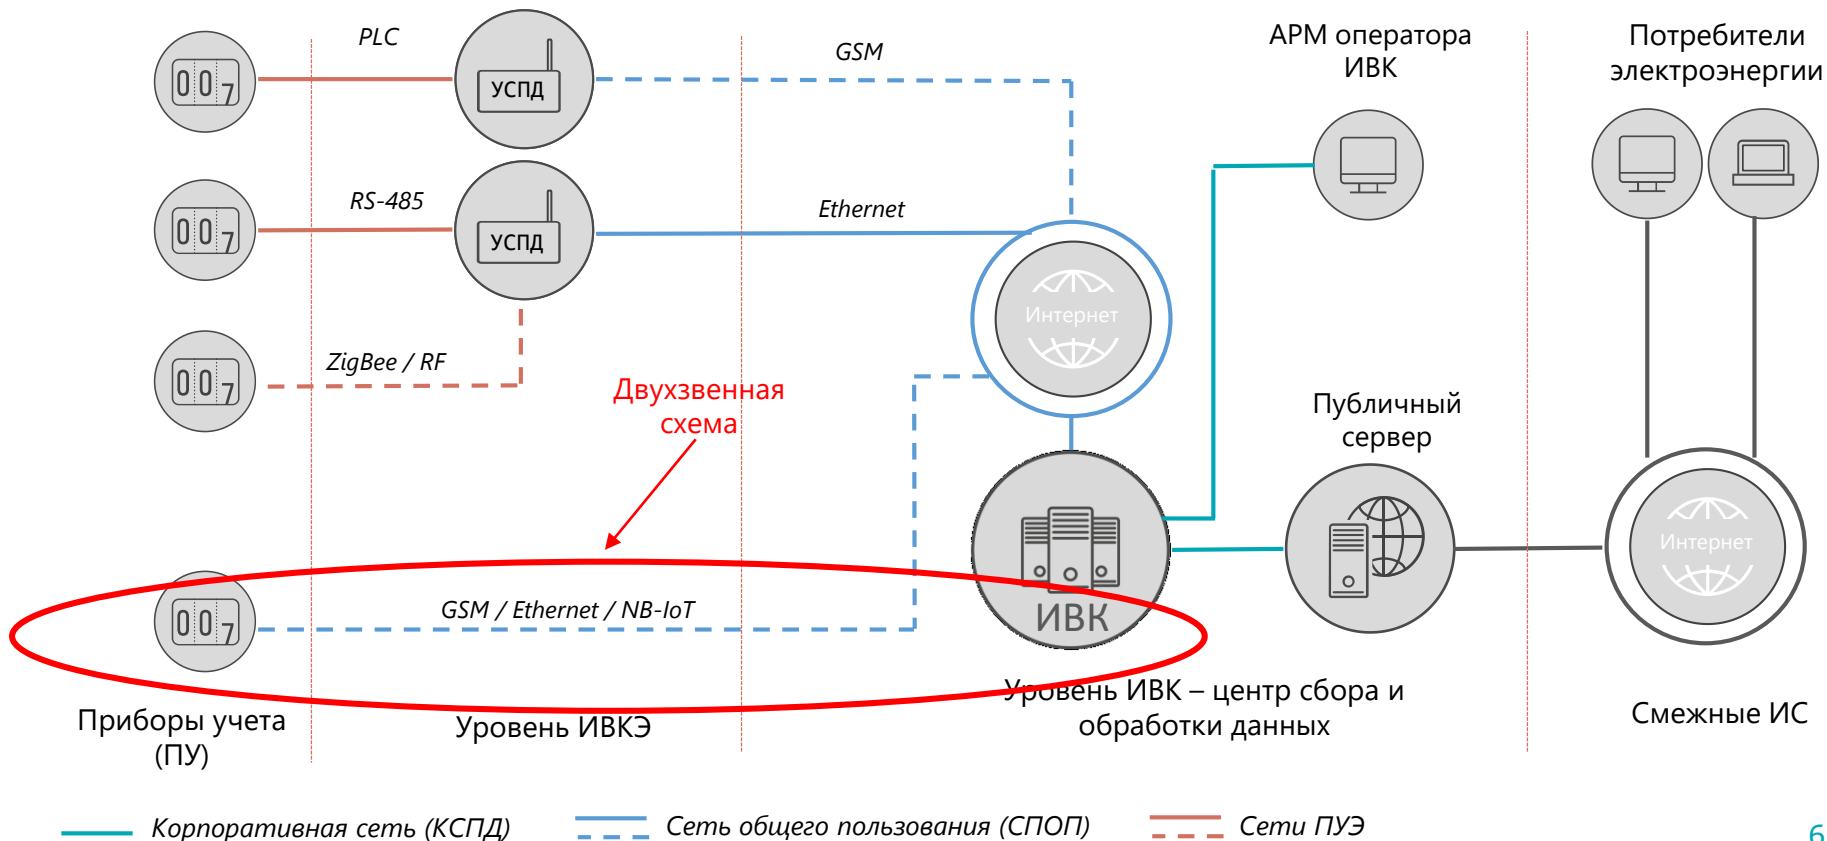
PLC
GSM
АРМ оператора ИВК
Потребители электроэнергии
007
УСПД
007
RS-485
УСПД
Ethernet
Интернет
007
ZigBee / RF
Двухзвенная схема
Публичный сервер
007
GSM / Ethernet / NB-IoT
ИВК
Интернет
Приборы учета (ПУ)
Уровень ИВКЭ
Уровень ИВК – центр сбора и обработки данных
Смежные ИС
Корпоративная сеть (КСПД)
Сеть общего пользования (СПОП)
Сети ПУЭ
6